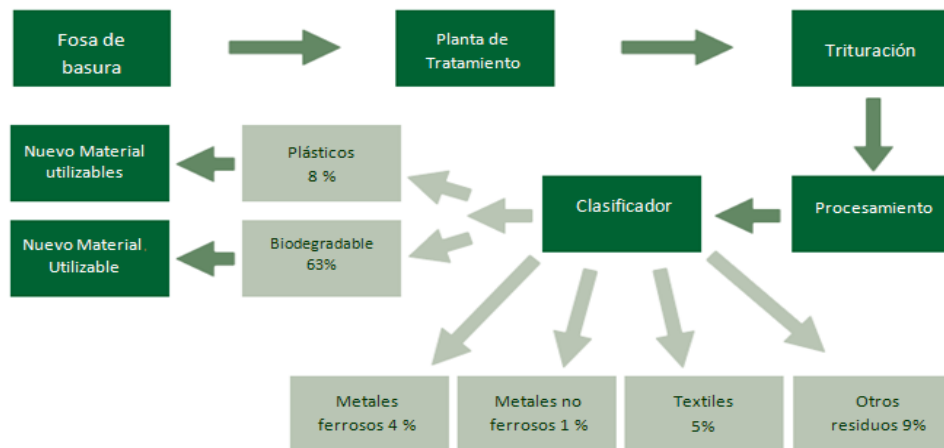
Fosa de basura

Planta de Tratamiento

Trituración

Procesamiento

Clasificador

Plásticos
8 %

Biodegradable
63%

Nuevo Material utilizables

Nuevo Material, Utilizable

Metales ferrosos 4 %

Metales no ferrosos 1 %

Textiles
5%

Otros residuos 9%